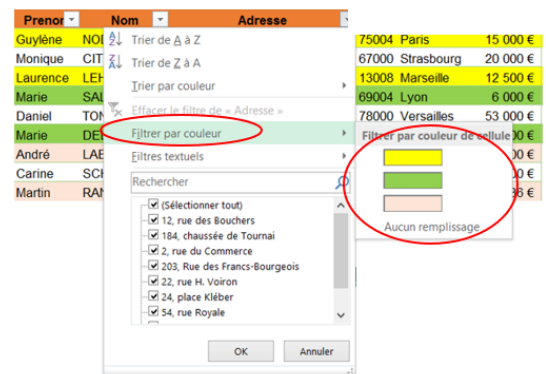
| Prenom | Nom | Adresse | | | |
|---|---|---|---|---|---|
| Guylène | NO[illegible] | | 75004 | Paris | 15 000 € |
| Monique | CIT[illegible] | | 67000 | Strasbourg | 20 000 € |
| Laurence | LEH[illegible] | | 13008 | Marseille | 12 500 € |
| Marie | SAL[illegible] | | 69004 | Lyon | 6 000 € |
| Daniel | TON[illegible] | | 78000 | Versailles | 53 000 € |
| Marie | DE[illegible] | | | | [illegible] 00 € |
| André | LAB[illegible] | | | | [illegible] 00 € |
| Carine | SCH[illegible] | | | | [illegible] 00 € |
| Martin | RAN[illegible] | | | | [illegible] 36 € |

Trier de A à Z
Trier de Z à A
Trier par couleur
Effacer le filtre de « Adresse »
Filtrer par couleur
Filtres textuels
Rechercher
(Sélectionner tout)
12, rue des Bouchers
184, chaussée de Tournai
2, rue du Commerce
203, Rue des Francs-Bourgeois
22, rue H. Voiron
24, place Kléber
54, rue Royale
OK
Annuler

Filtrer par couleur de cellule
Aucun remplissage